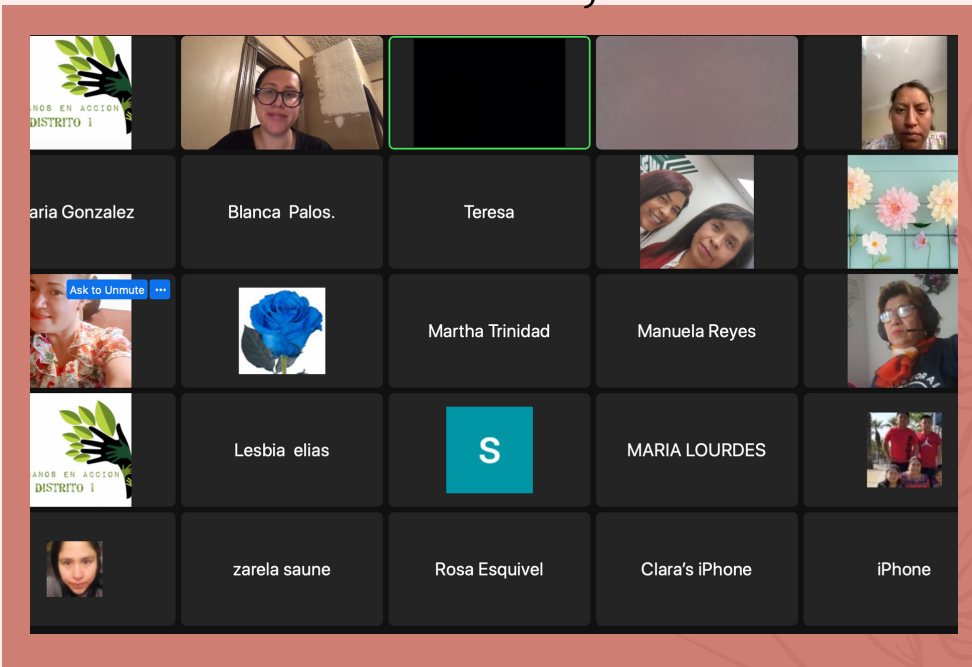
ANOS EN ACCION
DISTRITO 1

aria Gonzalez

Blanca Palos.

Teresa

Ask to Unmute

Martha Trinidad

Manuela Reyes

ANOS EN ACCION
DISTRITO 1

Lesbia elias

S

MARIA LOURDES

zarela saune

Rosa Esquivel

Clara's iPhone

iPhone